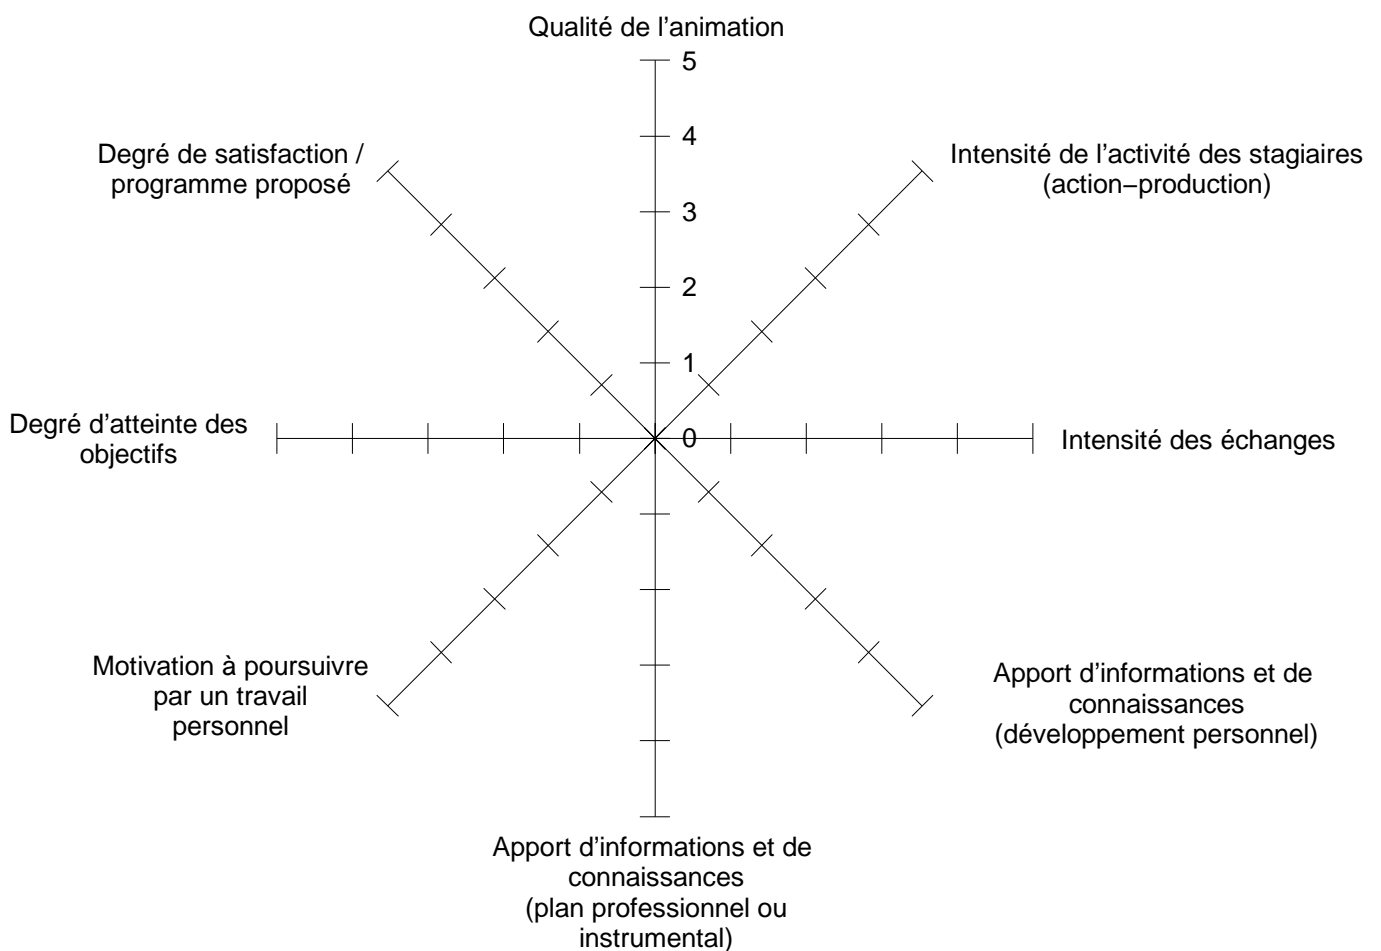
Qualité de l'animation

5
4
3
2
1
0

Degré de satisfaction / programme proposé

Intensité de l'activité des stagiaires (action−production)

Degré d'atteinte des objectifs

Intensité des échanges

Motivation à poursuivre par un travail personnel

Apport d'informations et de connaissances (développement personnel)

Apport d'informations et de connaissances (plan professionnel ou instrumental)